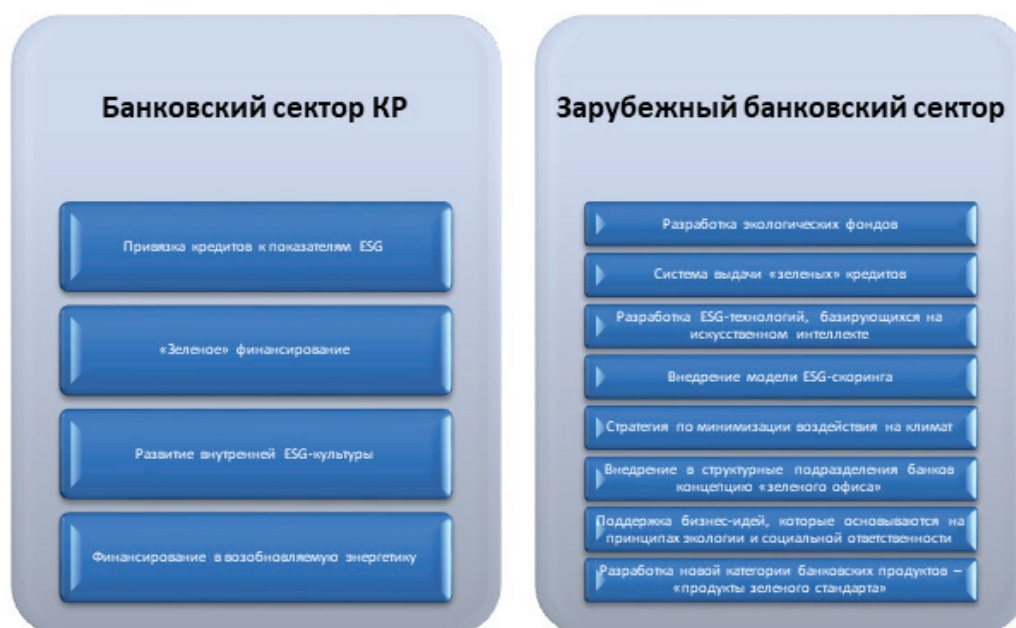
Банковский сектор КР

Привязка кредитов к показателям ESG

«Зеленое» финансирование

Развитие внутренней ESG-культуры

Финансирование в возобновляемую энергетику

Зарубежный банковский сектор

Разработка экологических фондов

Система выдачи «зеленых» кредитов

Разработка ESG-технологий, базирующихся на искусственном интеллекте

Внедрение модели ESG-скоринга

Стратегия по минимизации воздействия на климат

Внедрение в структурные подразделения банков концепцию «зеленого офиса»

Поддержка бизнес-идей, которые основываются на принципах экологии и социальной ответственности

Разработка новой категории банковских продуктов – «продукты зеленого стандарта»